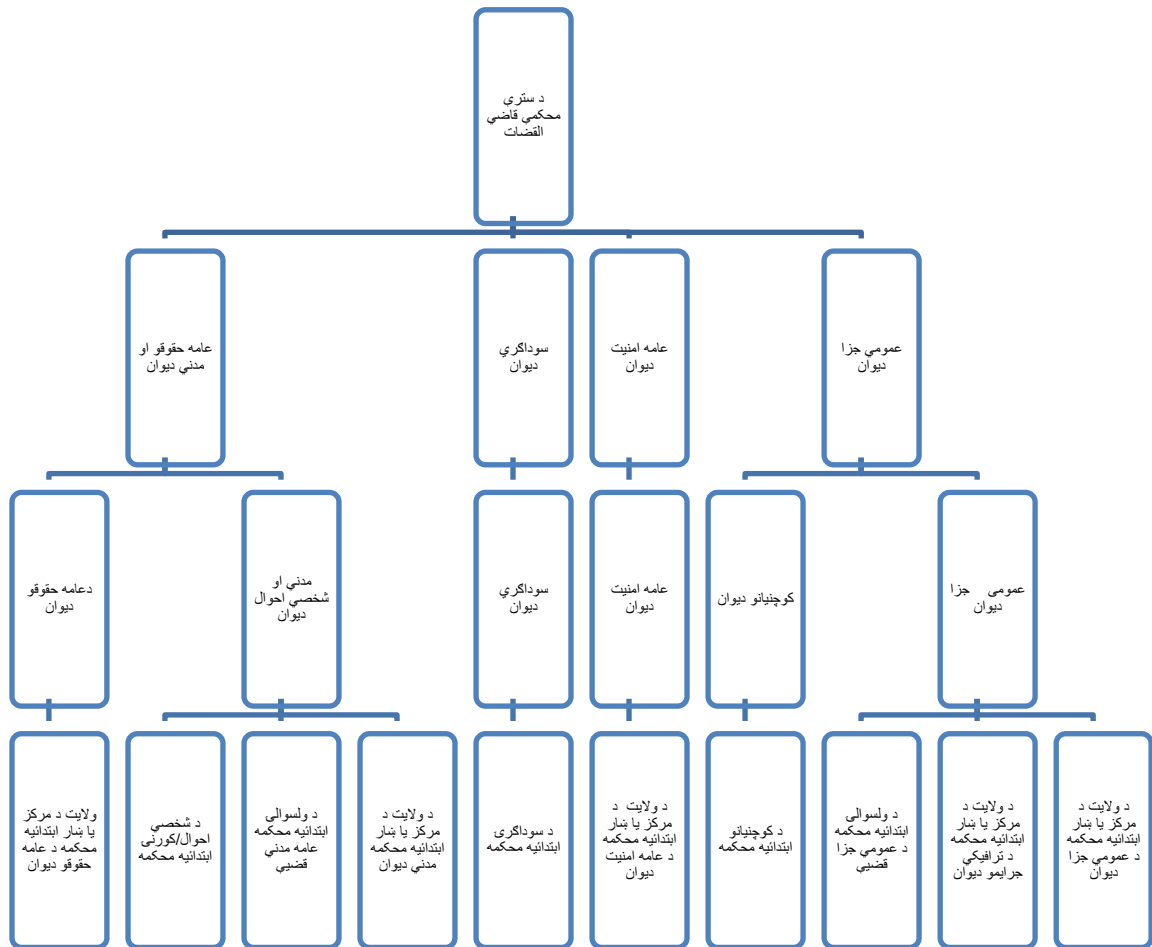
د سترې محکمې قاضي القضات

عمومي جزا ديوان

عامه امنيت ديوان

سوداګري ديوان

عامه حقوقو او مدني ديوان

عمومي جزا ديوان

کوچنيانو ديوان

عامه امنيت ديوان

سوداګري ديوان

مدني او شخصي احوال ديوان

دعامه حقوقو ديوان

د ولايت د مرکز يا ښار ابتدائيه محکمه د عمومي جزا ديوان

د ولايت د مرکز يا ښار ابتدائيه محکمه د ترافيکي جرايمو ديوان

د ولسوالی ابتدائيه محکمه د عمومي جزا قضيې

د کوچنيانو ابتدائيه محکمه

د ولايت د مرکز يا ښار ابتدائيه محکمه د عامه امنيت ديوان

د سوداګرۍ ابتدائيه محکمه

د ولايت د مرکز يا ښار ابتدائيه محکمه مدني ديوان

د ولسوالی ابتدائيه محکمه عامه مدني قضيې

د شخصي احوال/کورنۍ ابتدائيه محکمه

ولايت د مرکز يا ښار ابتدائيه محکمه د عامه حقوقو ديوان